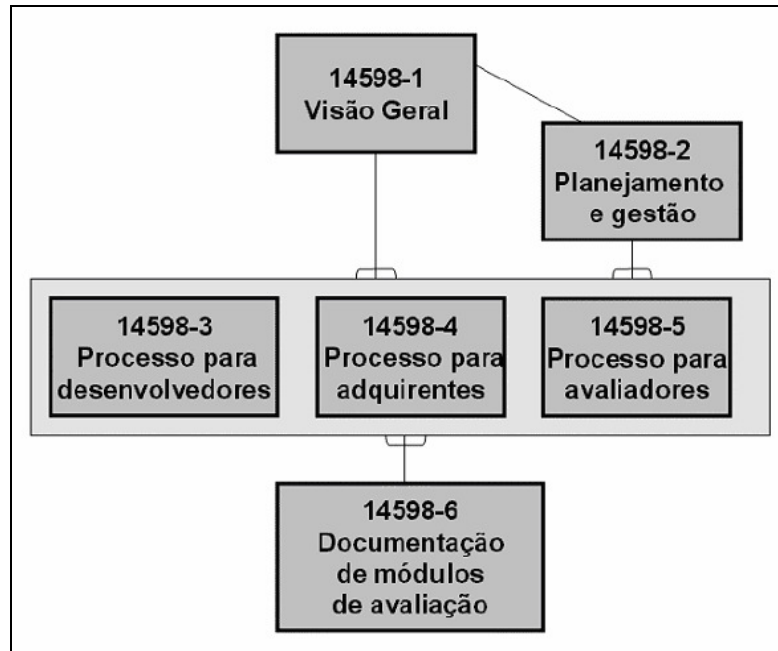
14598-1
Visão Geral

14598-2
Planejamento
e gestão

14598-3
Processo para
desenvolvedores

14598-4
Processo para
adquirentes

14598-5
Processo para
avaliadores

14598-6
Documentação
de módulos
de avaliação